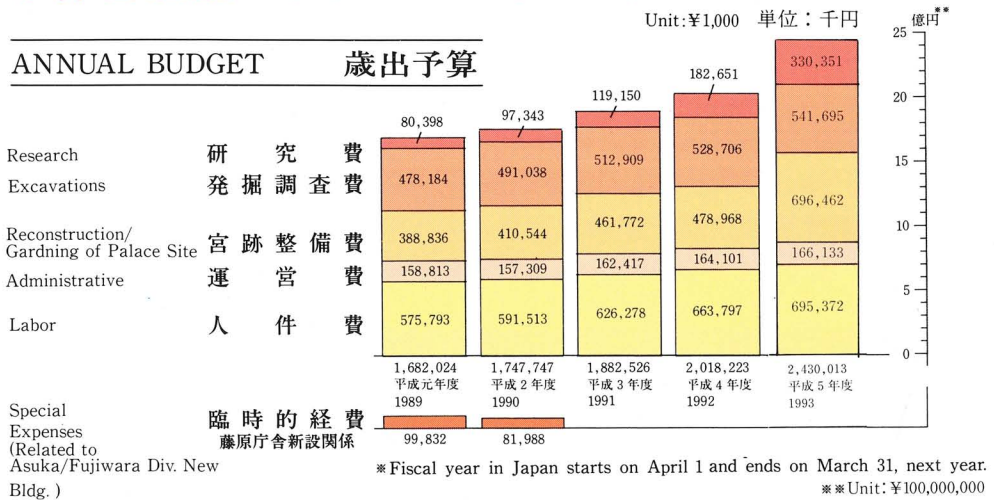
Unit:¥1,000 単位：千円

億円**

25
20
15
10
5
0

ANNUAL BUDGET 歳出予算

Research 研究費
Excavations 発掘調査費
Reconstruction/ Gardning of Palace Site 宮跡整備費
Administrative 運営費
Labor 人件費

| | 1989 | 1990 | 1991 | 1992 | 1993 |
|---|---|---|---|---|---|
| Research | 80,398 | 97,343 | 119,150 | 182,651 | 330,351 |
| Excavations | 478,184 | 491,038 | 512,909 | 528,706 | 541,695 |
| Reconstruction | 388,836 | 410,544 | 461,772 | 478,968 | 696,462 |
| Administrative | 158,813 | 157,309 | 162,417 | 164,101 | 166,133 |
| Labor | 575,793 | 591,513 | 626,278 | 663,797 | 695,372 |
| Total | 1,682,024 平成元年度 1989 | 1,747,747 平成2年度 1990 | 1,882,526 平成3年度 1991 | 2,018,223 平成4年度 1992 | 2,430,013 平成5年度 1993 |

Special Expenses (Related to Asuka/Fujiwara Div. New Bldg.) 臨時的経費 藤原庁舎新設関係

99,832 81,988

※Fiscal year in Japan starts on April 1 and ends on March 31, next year.
※※Unit: ¥100,000,000